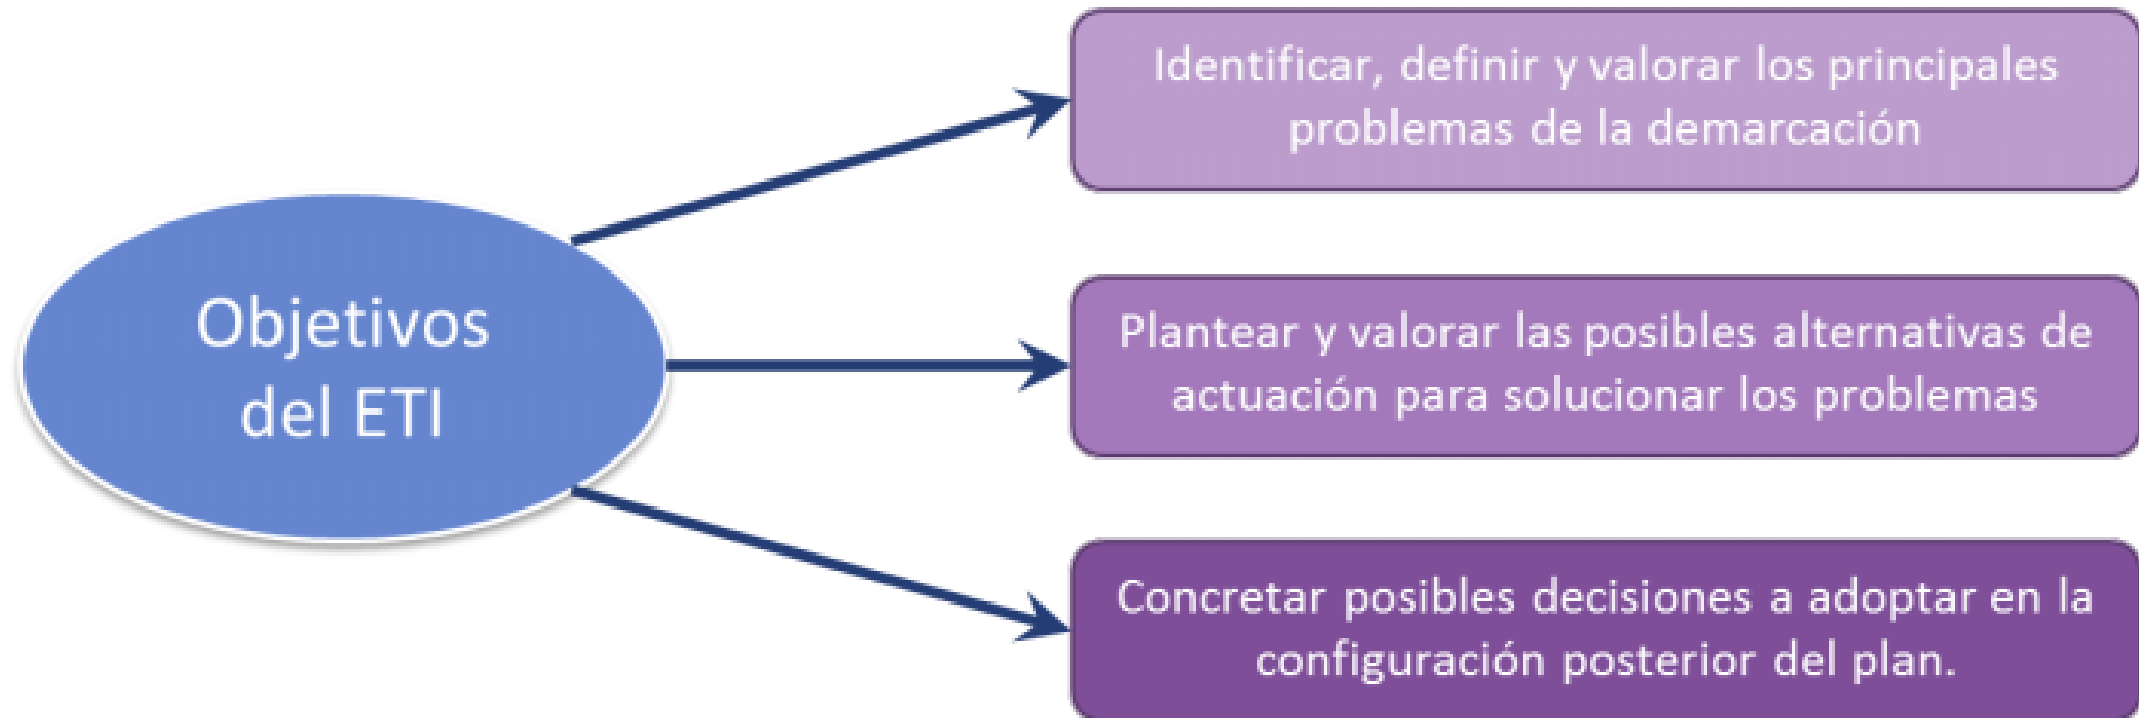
Objetivos del ETI

Identificar, definir y valorar los principales problemas de la demarcación

Plantear y valorar las posibles alternativas de actuación para solucionar los problemas

Concretar posibles decisiones a adoptar en la configuración posterior del plan.